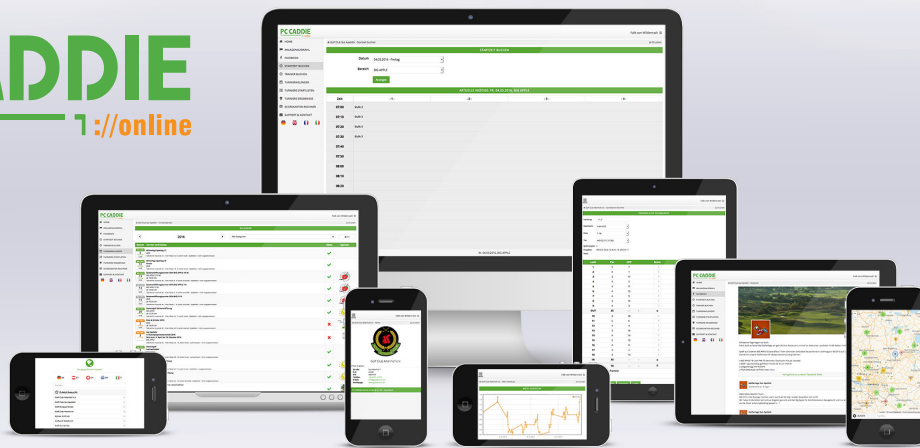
ADDIE

://online

PC CADDIE

STARTZEIT BUCHEN

Datum

Bereich

Anzeigen

Zeit

07:00

07:10

07:20

07:30

07:40

07:50

08:00

08:10

08:20

PC CADDIE

2016

PC CADDIE

PC CADDIE

Golf Club Alpenrhein